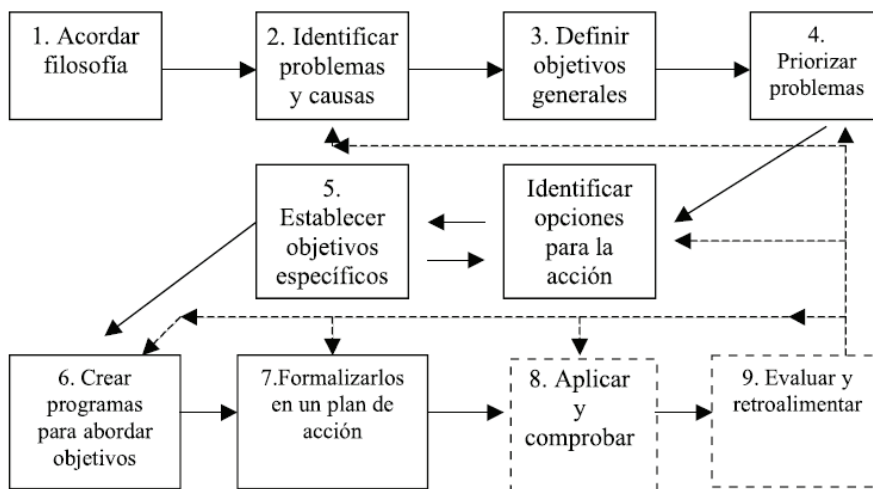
1. Acordar filosofía

2. Identificar problemas y causas

3. Definir objetivos generales

4. Priorizar problemas

5. Establecer objetivos específicos

Identificar opciones para la acción

6. Crear programas para abordar objetivos

7.Formalizarlos en un plan de acción

8. Aplicar y comprobar

9. Evaluar y retroalimentar